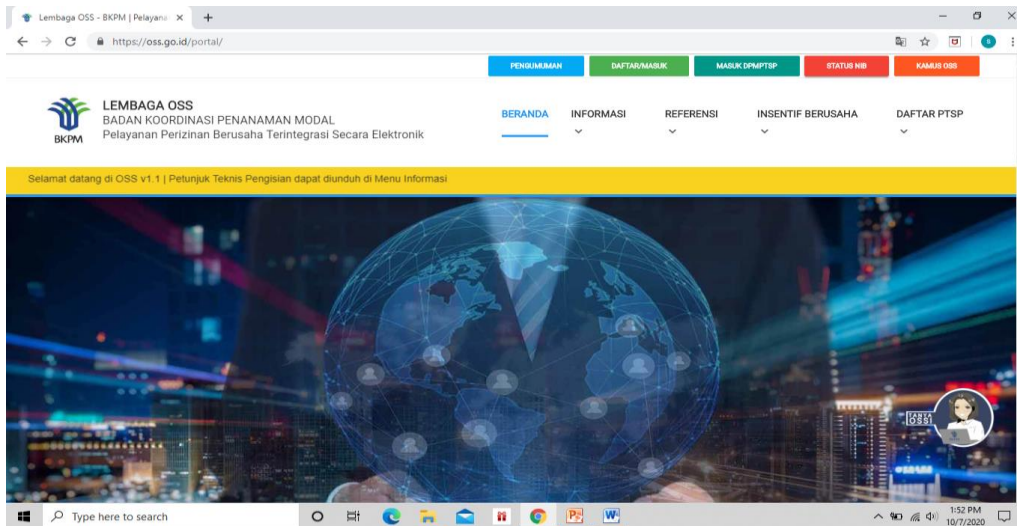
Lembaga OSS - BKPM | Pelayana ×

https://oss.go.id/portal/

PENGUMUMAN DAFTAR/MASUK MASUK DPMPTSP STATUS NIB KAMUS OSS

BKPM

LEMBAGA OSS
BADAN KOORDINASI PENANAMAN MODAL
Pelayanan Perizinan Berusaha Terintegrasi Secara Elektronik

BERANDA INFORMASI REFERENSI INSENTIF BERUSAHA DAFTAR PTSP

Selamat datang di OSS v1.1 | Petunjuk Teknis Pengisian dapat diunduh di Menu Informasi

TANYA OSS

Type here to search

1:52 PM
10/7/2020